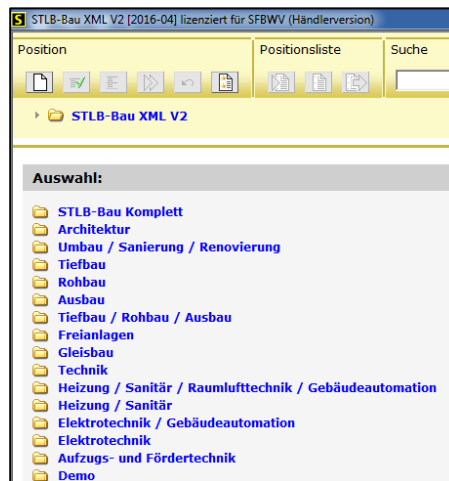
S STLB-Bau XML V2 [2016-04] lizenziert für SFBWV (Händlerversion)

Position

Positionsliste

Suche

STLB-Bau XML V2

Auswahl:

STLB-Bau Komplett
Architektur
Umbau / Sanierung / Renovierung
Tiefbau
Rohbau
Ausbau
Tiefbau / Rohbau / Ausbau
Freianlagen
Gleisbau
Technik
Heizung / Sanitär / Raumlufttechnik / Gebäudeautomation
Heizung / Sanitär
Elektrotechnik / Gebäudeautomation
Elektrotechnik
Aufzugs- und Fördertechnik
Demo